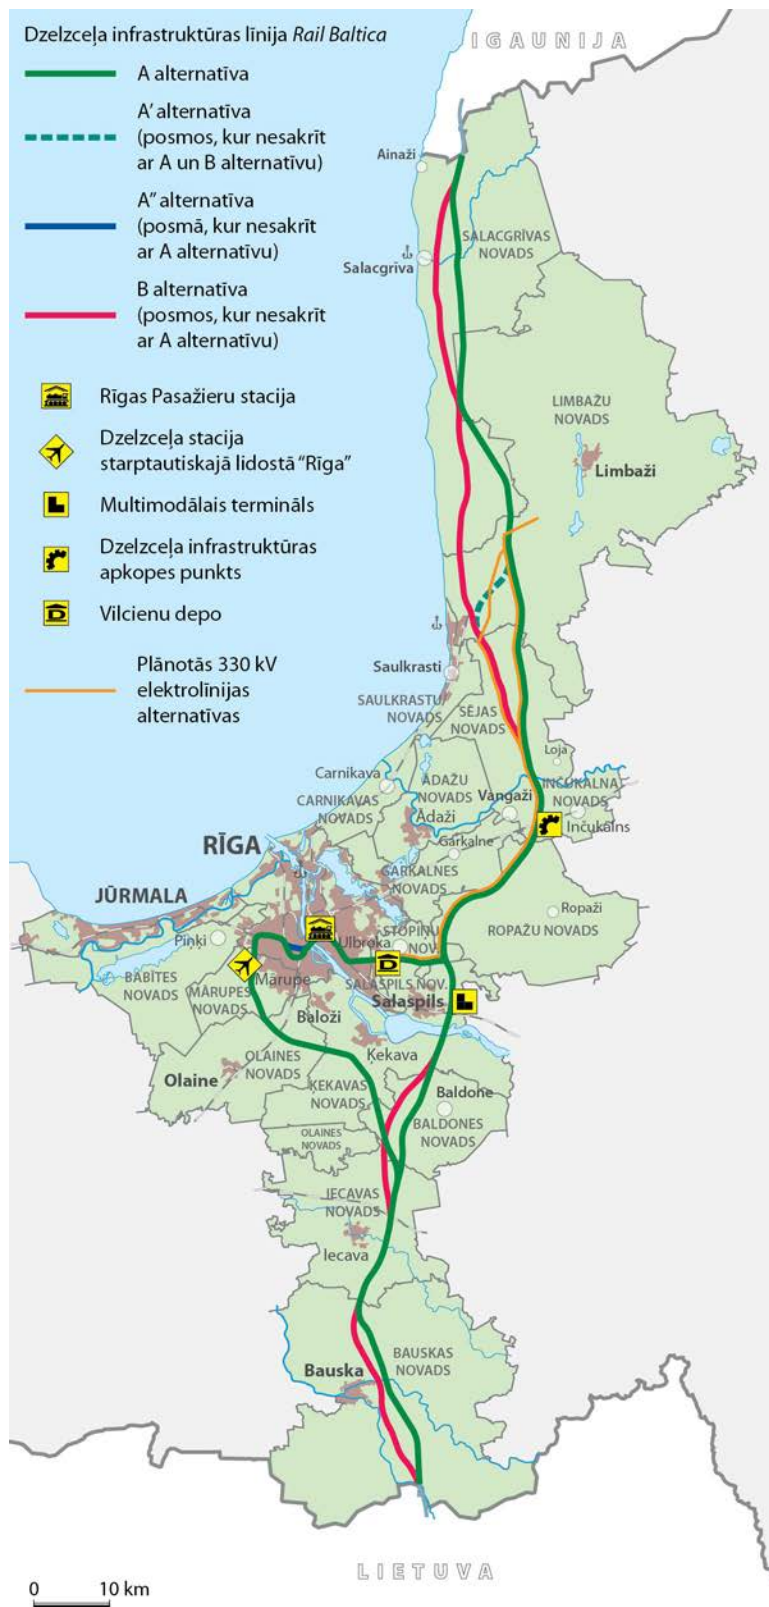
Dzelzceļa infrastruktūras līnija *Rail Baltica*

A alternatīva

A' alternatīva (posmos, kur nesakrīt ar A un B alternatīvu)

A" alternatīva (posmā, kur nesakrīt ar A alternatīvu)

B alternatīva (posmos, kur nesakrīt ar A alternatīvu)

Rīgas Pasažieru stacija

Dzelzceļa stacija starptautiskajā lidostā "Rīga"

Multimodālais termināls

Dzelzceļa infrastruktūras apkopes punkts

Vilcienu depo

Plānotās 330 kV elektrolīnijas alternatīvas

IGAUNIJA

Ainaži

Salacgrīva

SALACGRĪVAS NOVADS

LIMBAŽU NOVADS

Limbaži

Saulkrasti

SAULKRASTU NOVADS

SĒJAS NOVADS

Loja

INČUKALNA NOVADS

Inčukalns

Carnikava

CARNIKAVAS NOVADS

ĀDAŽU NOVADS

Vangaži

Ādaži

Garkalne

GARKALNES NOVADS

RĪGA

JŪRMALA

Ropaži

ROPAŽU NOVADS

Piņķi

Ulbroka

STOPIŅU NOV.

BABĪTES NOVADS

MĀRUPES NOVADS

Mārupe

SALASPILS NOV.

Salaspils

Baloži

OLAINES NOVADS

Olaine

Ķekava

ĶEKAVAS NOVADS

Baldone

BALDONES NOVADS

OLAINES NOVADS

IECAVAS NOVADS

Iecava

BAUSKAS NOVADS

Bauska

LIETUVA

0 10 km